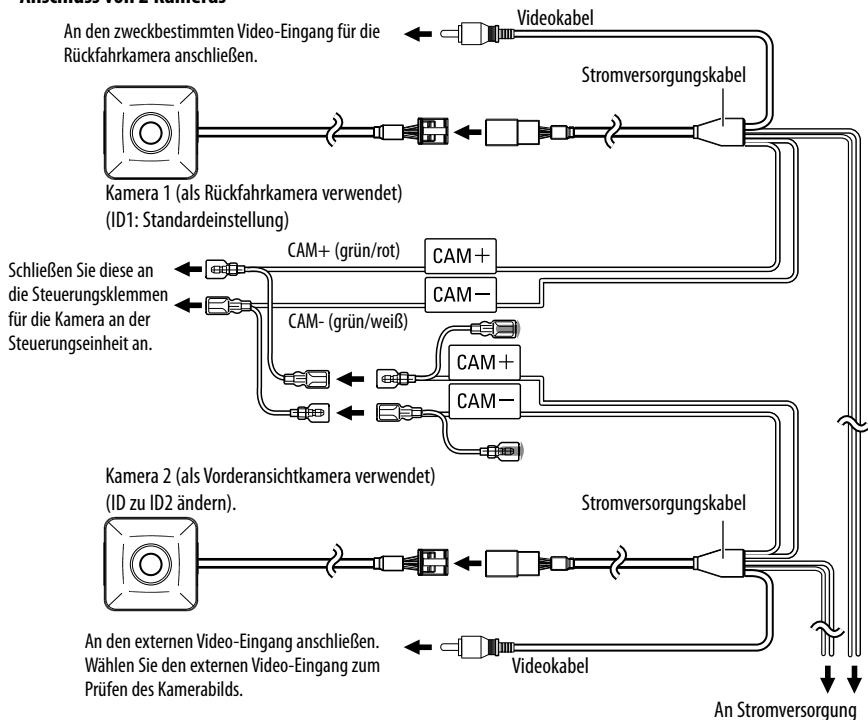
Anschluss von 2 Kameras

An den zweckbestimmten Video-Eingang für die Rückfahrkamera anschließen.

Videokabel

Stromversorgungskabel

Kamera 1 (als Rückfahrkamera verwendet) (ID1: Standardeinstellung)

CAM+ (grün/rot)

CAM+

Schließen Sie diese an die Steuerungsklemmen für die Kamera an der Steuerungseinheit an.

CAM−

CAM- (grün/weiß)

CAM+

CAM−

Kamera 2 (als Vorderansichtkamera verwendet) (ID zu ID2 ändern).

Stromversorgungskabel

An den externen Video-Eingang anschließen. Wählen Sie den externen Video-Eingang zum Prüfen des Kamerabilds.

Videokabel

An Stromversorgung